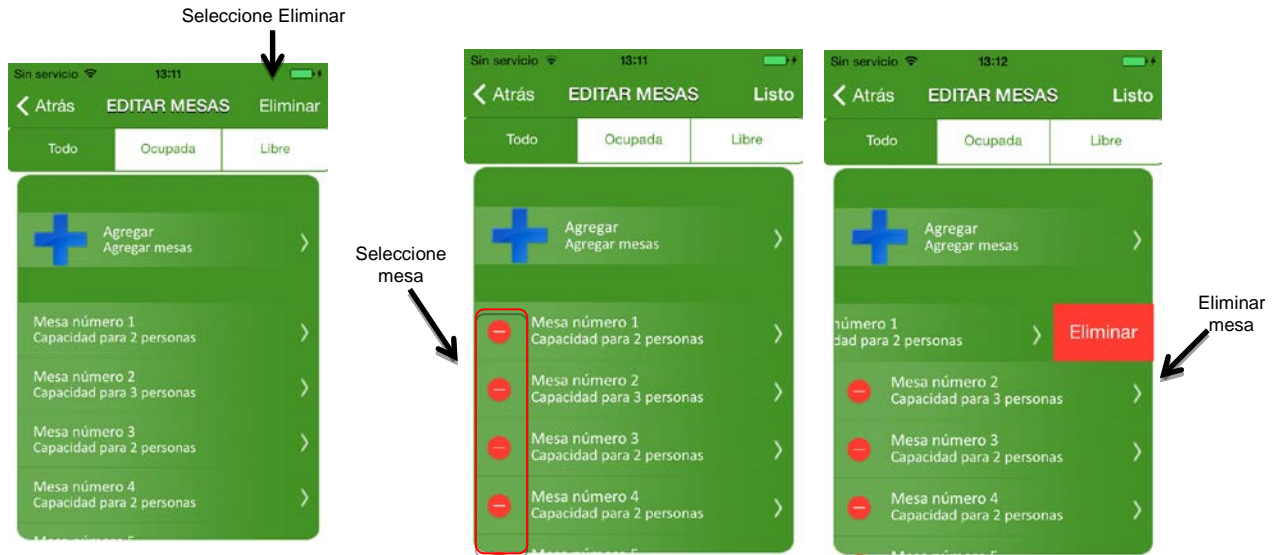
Seleccione Eliminar

Sin servicio 13:11

Atrás EDITAR MESAS Eliminar

Todo Ocupada Libre

Agregar
Agregar mesas

Mesa número 1
Capacidad para 2 personas

Mesa número 2
Capacidad para 3 personas

Mesa número 3
Capacidad para 2 personas

Mesa número 4
Capacidad para 2 personas

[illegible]

Seleccione mesa

Sin servicio 13:11

Atrás EDITAR MESAS Listo

Todo Ocupada Libre

Agregar
Agregar mesas

Mesa número 1
Capacidad para 2 personas

Mesa número 2
Capacidad para 3 personas

Mesa número 3
Capacidad para 2 personas

Mesa número 4
Capacidad para 2 personas

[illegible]

Sin servicio 13:12

Atrás EDITAR MESAS Listo

Todo Ocupada Libre

Agregar
Agregar mesas

número 1
dad para 2 personas

Eliminar

Mesa número 2
Capacidad para 3 personas

Mesa número 3
Capacidad para 2 personas

Mesa número 4
Capacidad para 2 personas

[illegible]

Eliminar mesa